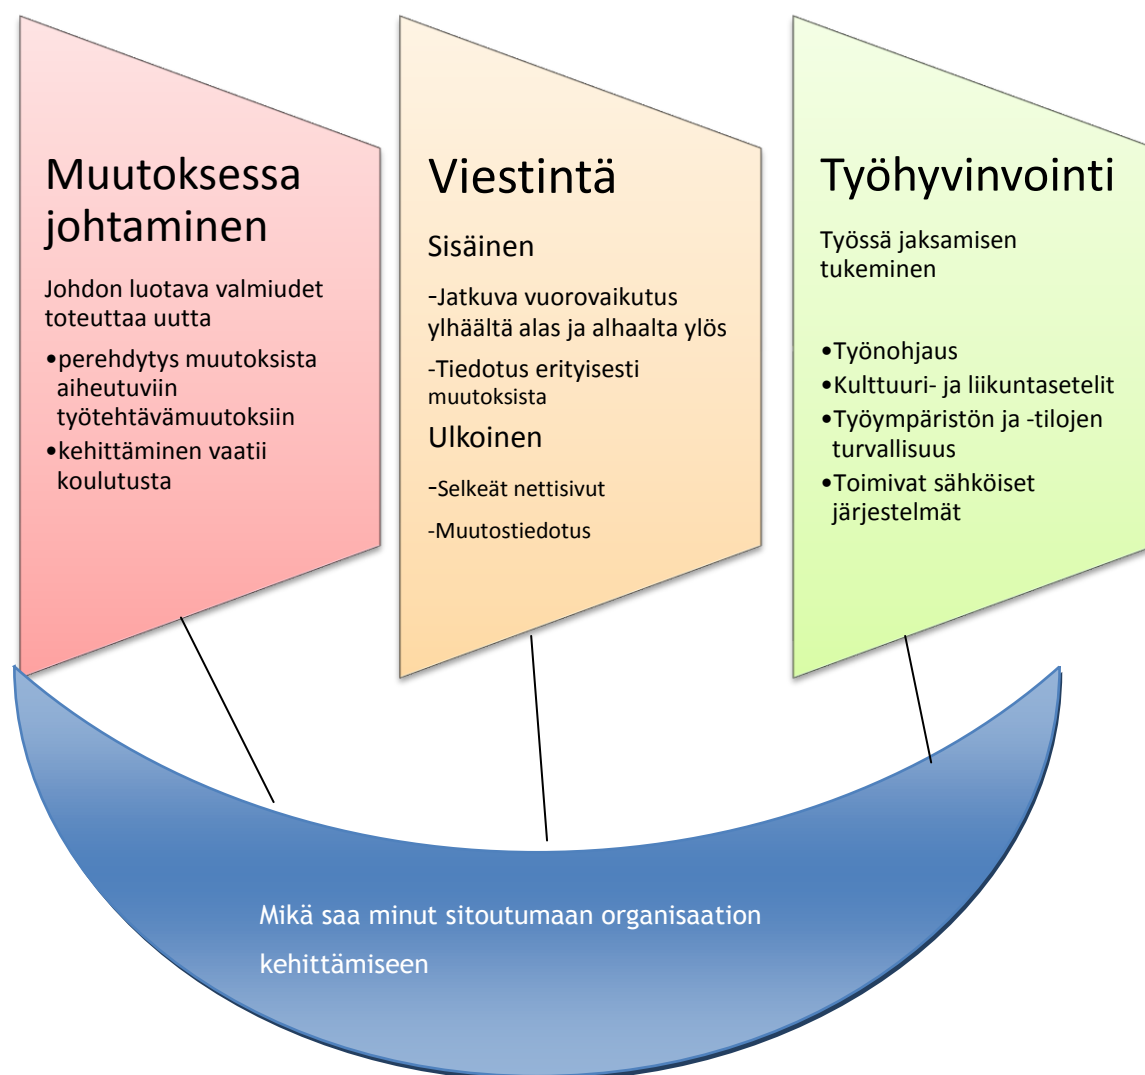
Muutoksessa johtaminen

Johdon luotava valmiudet toteuttaa uutta

•perehdytys muutoksista aiheutuviin työtehtävämuutoksiin

•kehittäminen vaatii koulutusta

Viestintä

Sisäinen

-Jatkuva vuorovaikutus ylhäältä alas ja alhaalta ylös

-Tiedotus erityisesti muutoksista

Ulkoinen

-Selkeät nettisivut

-Muutostiedotus

Työhyvinvointi

Työssä jaksamisen tukeminen

•Työnohjaus

•Kulttuuri- ja liikuntasetelit

•Työympäristön ja -tilojen turvallisuus

•Toimivat sähköiset järjestelmät

Mikä saa minut sitoutumaan organisaation kehittämiseen